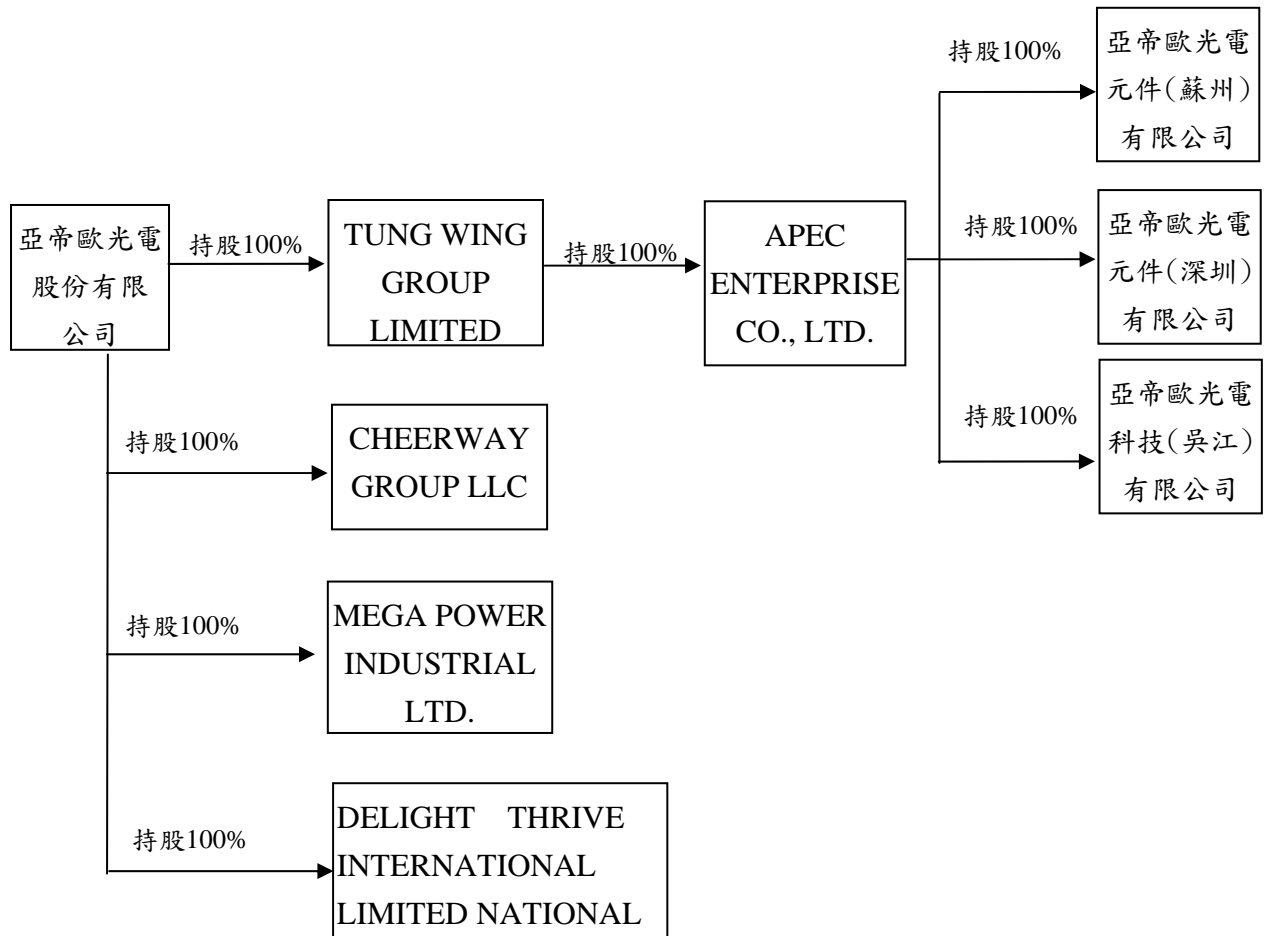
亞帝歐光電股份有限公司

持股100%

TUNG WING GROUP LIMITED

持股100%

APEC ENTERPRISE CO., LTD.

持股100%

亞帝歐光電元件(蘇州)有限公司

持股100%

亞帝歐光電元件(深圳)有限公司

持股100%

亞帝歐光電科技(吳江)有限公司

持股100%

CHEERWAY GROUP LLC

持股100%

MEGA POWER INDUSTRIAL LTD.

持股100%

DELIGHT THRIVE INTERNATIONAL LIMITED NATIONAL